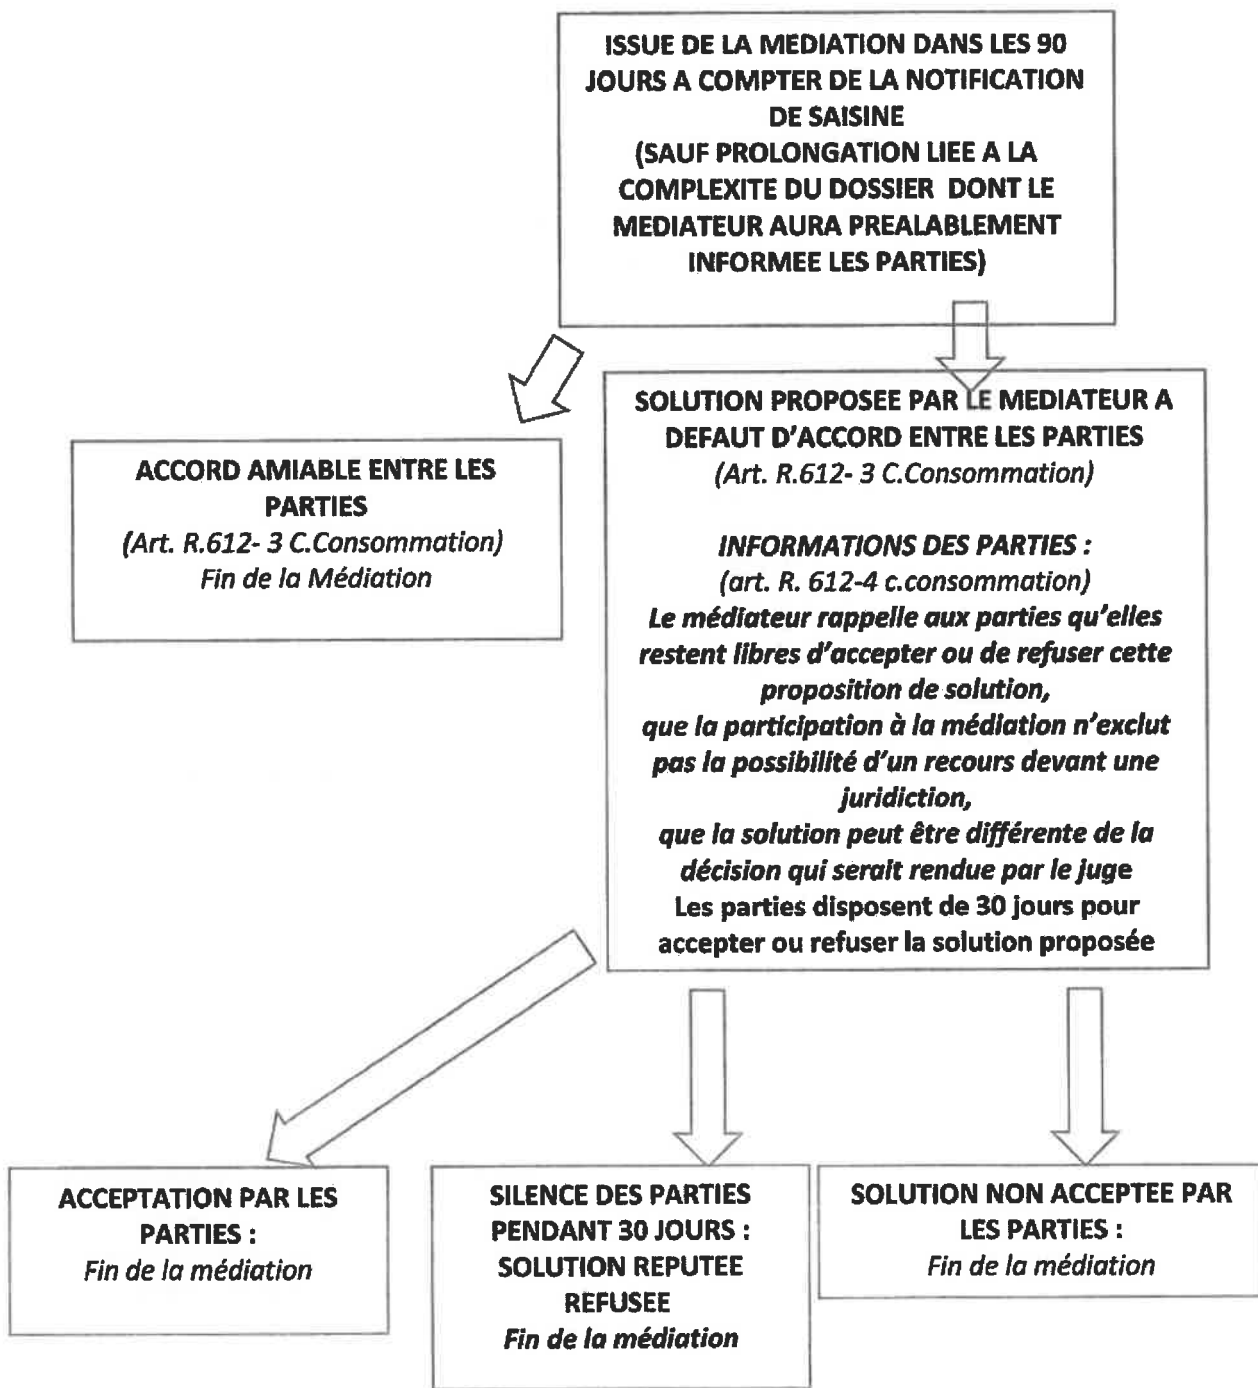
ISSUE DE LA MEDIATION DANS LES 90 JOURS A COMPTER DE LA NOTIFICATION DE SAISINE
(SAUF PROLONGATION LIEE A LA COMPLEXITE DU DOSSIER DONT LE MEDIATEUR AURA PREALABLEMENT INFORMEE LES PARTIES)

ACCORD AMIABLE ENTRE LES PARTIES
(Art. R.612- 3 C.Consommation)
Fin de la Médiation

SOLUTION PROPOSEE PAR LE MEDIATEUR A DEFAUT D'ACCORD ENTRE LES PARTIES
(Art. R.612- 3 C.Consommation)

INFORMATIONS DES PARTIES :
(art. R. 612-4 c.consommation)
Le médiateur rappelle aux parties qu'elles restent libres d'accepter ou de refuser cette proposition de solution,
que la participation à la médiation n'exclut pas la possibilité d'un recours devant une juridiction,
que la solution peut être différente de la décision qui serait rendue par le juge
Les parties disposent de 30 jours pour accepter ou refuser la solution proposée

ACCEPTATION PAR LES PARTIES :
Fin de la médiation

SILENCE DES PARTIES PENDANT 30 JOURS : SOLUTION REPUTEE REFUSEE
Fin de la médiation

SOLUTION NON ACCEPTEE PAR LES PARTIES :
Fin de la médiation